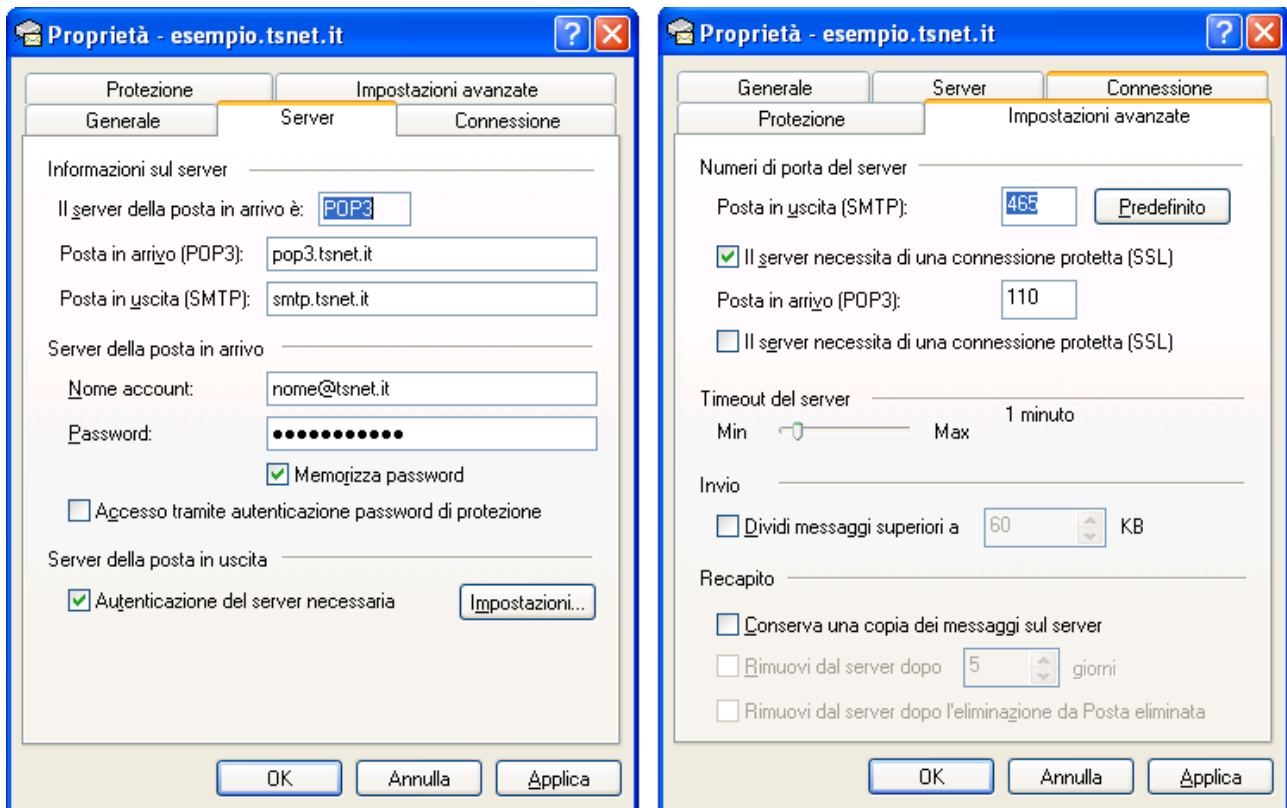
Proprietà - esempio.tsnet.it

Protezione
Impostazioni avanzate
Generale
Server
Connessione

Informazioni sul server

Il server della posta in arrivo è: POP3

Posta in arrivo (POP3): pop3.tsnet.it

Posta in uscita (SMTP): smtp.tsnet.it

Server della posta in arrivo

Nome account: nome@tsnet.it

Password: ●●●●●●●●●●●

Memorizza password

Accesso tramite autenticazione password di protezione

Server della posta in uscita

Autenticazione del server necessaria

Impostazioni...

OK
Annulla
Applica

Proprietà - esempio.tsnet.it

Generale
Server
Connessione
Protezione
Impostazioni avanzate

Numeri di porta del server

Posta in uscita (SMTP): 465

Predefinito

Il server necessita di una connessione protetta (SSL)

Posta in arrivo (POP3): 110

Il server necessita di una connessione protetta (SSL)

Timeout del server

Min
1 minuto
Max

Invio

Dividi messaggi superiori a 60 KB

Recapito

Conserva una copia dei messaggi sul server

Rimuovi dal server dopo 5 giorni

Rimuovi dal server dopo l'eliminazione da Posta eliminata

OK
Annulla
Applica